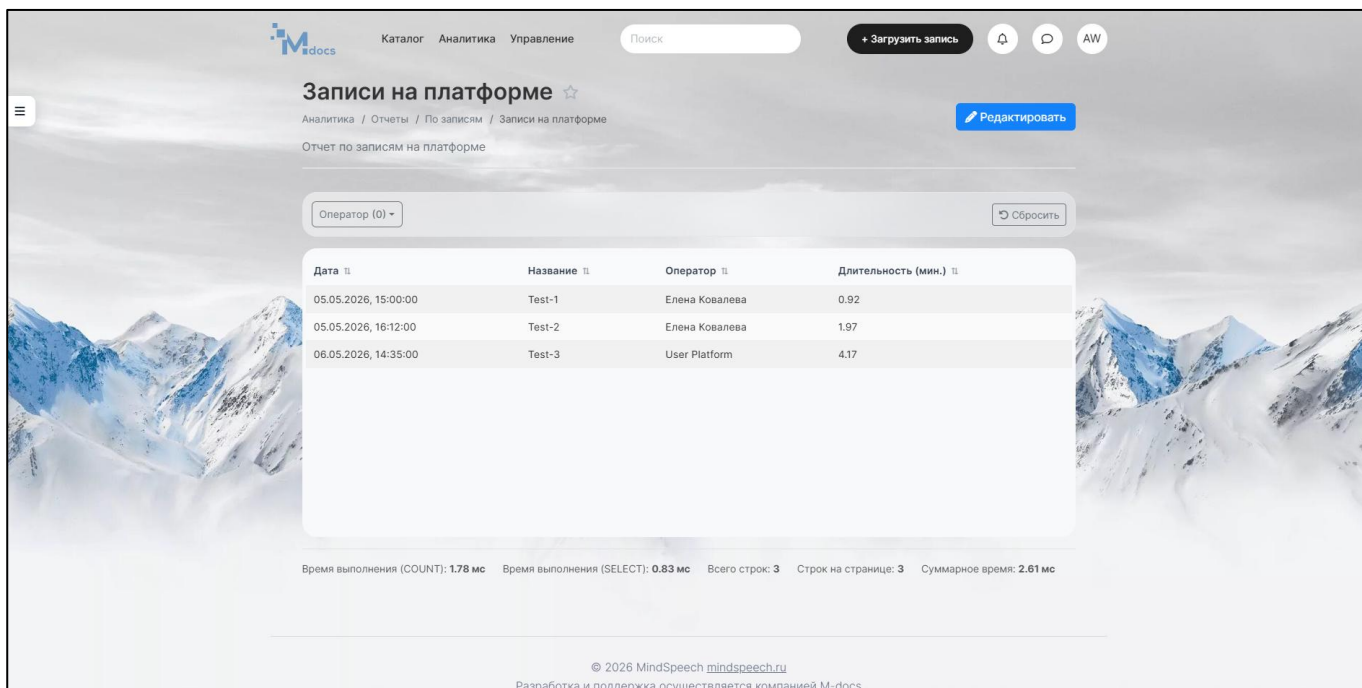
M docs Каталог Аналитика Управление Поиск + Загрузить запись AW

Записи на платформе ☆

Аналитика / Отчеты / По записям / Записи на платформе

Редактировать

Отчет по записям на платформе

Оператор (0) ▾

Сбросить

| Дата | Название | Оператор | Длительность (мин.) |
|---|---|---|---|
| 05.05.2026, 15:00:00 | Test-1 | Елена Ковалева | 0.92 |
| 05.05.2026, 16:12:00 | Test-2 | Елена Ковалева | 1.97 |
| 06.05.2026, 14:35:00 | Test-3 | User Platform | 4.17 |

Время выполнения (COUNT): **1.78 мс** Время выполнения (SELECT): **0.83 мс** Всего строк: **3** Строк на странице: **3** Суммарное время: **2.61 мс**

© 2026 MindSpeech mindspeech.ru

Разработка и поддержка осуществляется компанией M-docs